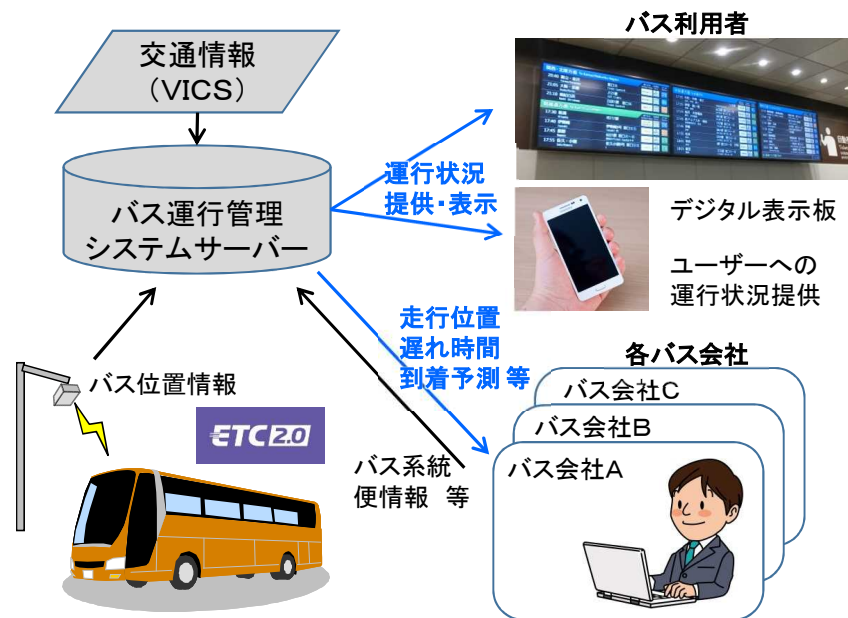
交通情報
（VICS）

バス運行管理
システムサーバー

バス利用者

運行状況
提供・表示

デジタル表示板

ユーザーへの
運行状況提供

走行位置
遅れ時間
到着予測 等

各バス会社

バス会社C
バス会社B
バス会社A

バス位置情報

ETC 2.0

バス系統
便情報 等